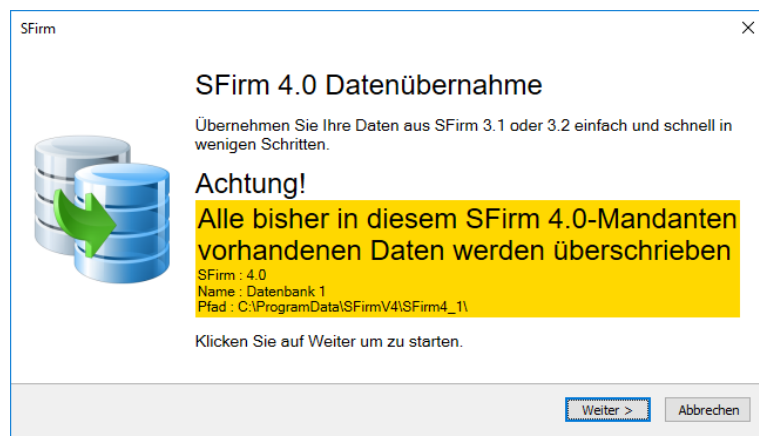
SFirm

×

SFirm 4.0 Datenübernahme

Übernehmen Sie Ihre Daten aus SFirm 3.1 oder 3.2 einfach und schnell in wenigen Schritten.

Achtung!

Alle bisher in diesem SFirm 4.0-Mandanten vorhandenen Daten werden überschrieben

SFirm : 4.0
Name : Datenbank 1
Pfad : C:\ProgramData\SFirmV4\SFirm4_1\

Klicken Sie auf Weiter um zu starten.

Weiter >

Abbrechen